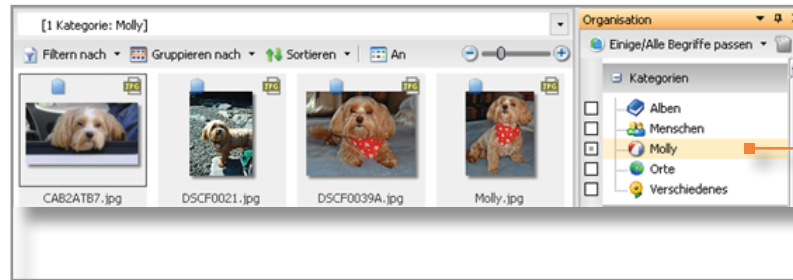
[1 Kategorie: Molly]

Filtern nach
Gruppieren nach
Sortieren
An

JPG
JPG
JPG
JPG

CAB2ATB7.jpg
DSCF0021.jpg
DSCF0039A.jpg
Molly.jpg

Organisation
Einige/Alle Begriffe passen

Kategorien
Alben
Menschen
Molly
Orte
Verschiedenes